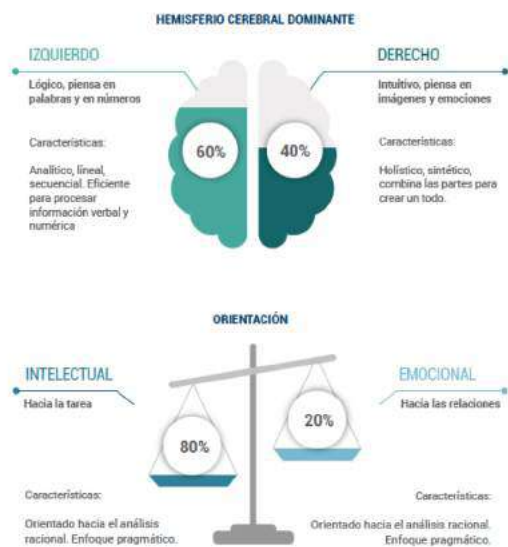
HEMISFERIO CEREBRAL DOMINANTE

IZQUIERDO

Lógico, piensa en palabras y en números

Características:

Analítico, lineal, secuencial. Eficiente para procesar información verbal y numérica

60%

40%

DERECHO

Intuitivo, piensa en imágenes y emociones

Características:

Holístico, sintético, combina las partes para crear un todo.

ORIENTACIÓN

INTELECTUAL

Hacia la tarea

80%

Características:

Orientado hacia el análisis racional. Enfoque pragmático.

EMOCIONAL

Hacia las relaciones

20%

Características:

Orientado hacia el análisis racional. Enfoque pragmático.